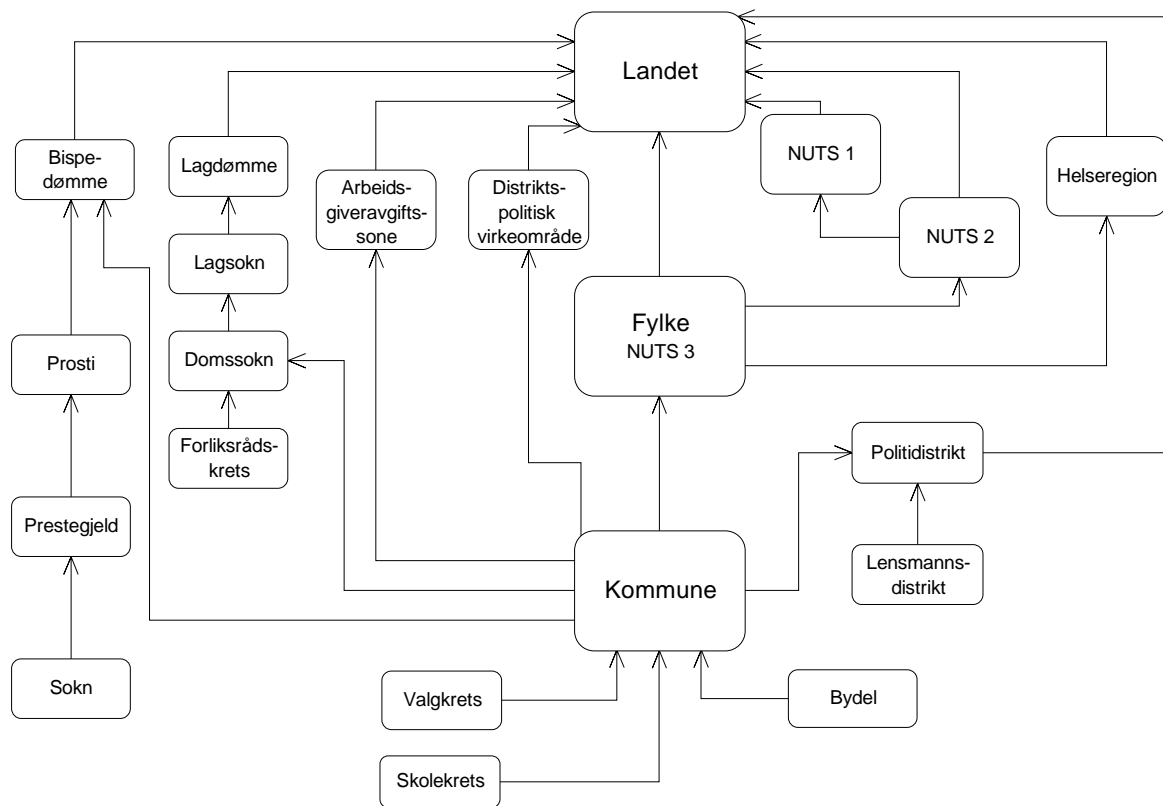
Landet

Bispedømme

Lagdømme

Arbeidsgiveravgiftssone

Distriktspolitisk virkeområde

NUTS 1

Helseregion

NUTS 2

Lagsokn

Fylke
NUTS 3

Prosti

Domssokn

Forliksrådskrets

Politidistrikt

Prestegjeld

Lensmannsdistrikt

Kommune

Sokn

Valgkrets

Bydel

Skolekrets